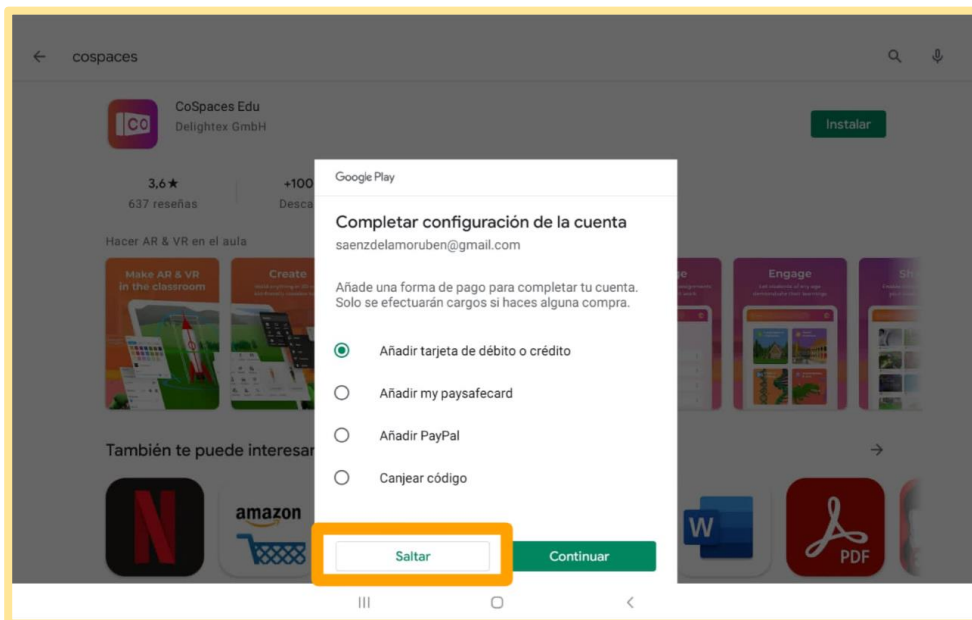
cospaces

CoSpaces Edu
Delightex GmbH

Instalar

3,6 ★
637 reseñas

+100
Desca

Hacer AR & VR en el aula

Make AR & VR in the classroom

Create

Engage

Sh

Google Play

Completar configuración de la cuenta
saenzdelamoruben@gmail.com

Añade una forma de pago para completar tu cuenta. Solo se efectuarán cargos si haces alguna compra.

Añadir tarjeta de débito o crédito

Añadir my paysafecard

Añadir PayPal

Canjear código

Saltar

Continuar

También te puede interesar

amazon

W

PDF